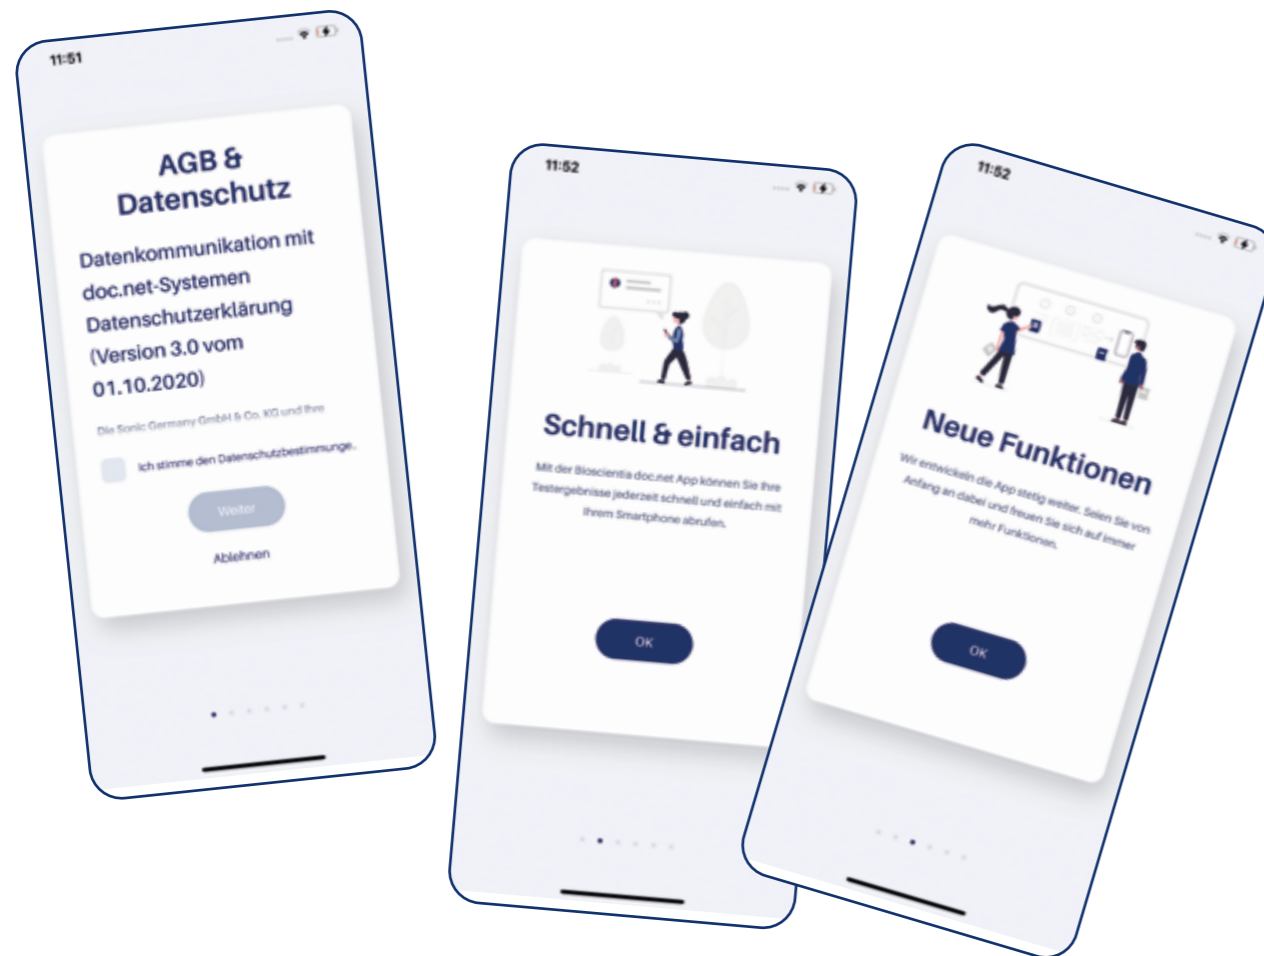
11:51

AGB & Datenschutz

Datenkommunikation mit doc.net-Systemen Datenschutzerklärung (Version 3.0 vom 01.10.2020)

Die Sonic Germany GmbH & Co. KG und ihre

Ich stimme den Datenschutzbestimmunge...

Weiter

Ablehnen

11:52

Schnell & einfach

Mit der Bioscientia doc.net App können Sie Ihre Testergebnisse jederzeit schnell und einfach mit Ihrem Smartphone abrufen.

OK

11:52

Neue Funktionen

Wir entwickeln die App stetig weiter. Seien Sie von Anfang an dabei und freuen Sie sich auf immer mehr Funktionen.

OK